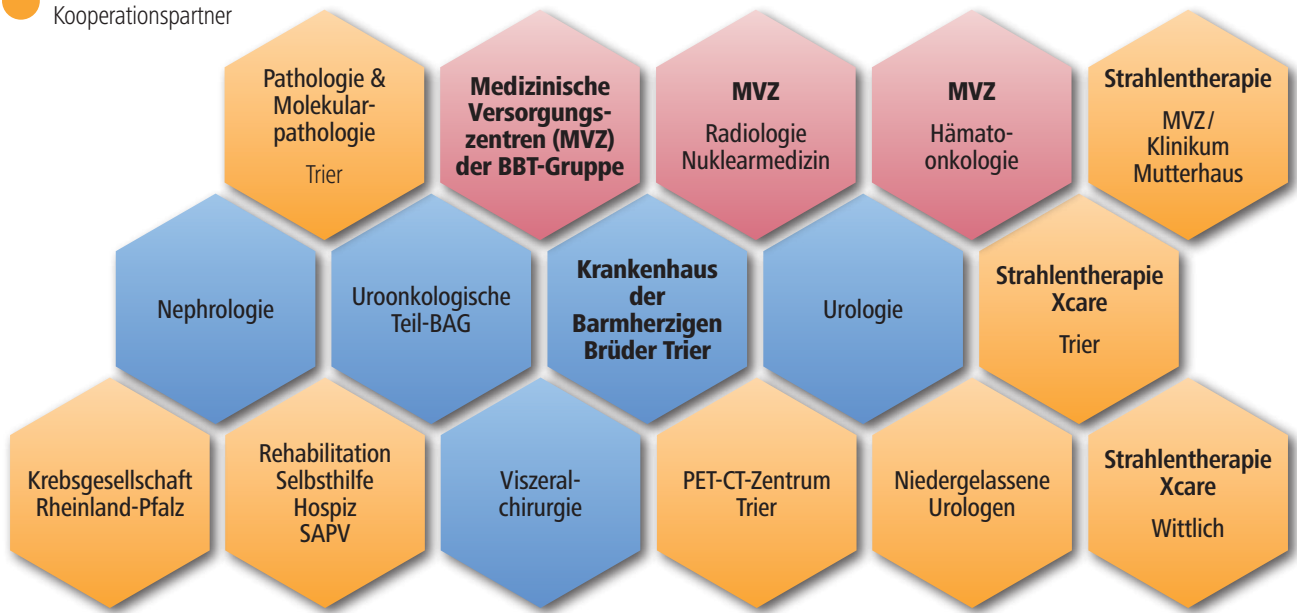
Kooperationspartner

Pathologie & Molekularpathologie

Trier

Medizinische Versorgungszentren (MVZ) der BBT-Gruppe

MVZ

Radiologie Nuklearmedizin

MVZ

Hämatoonkologie

Strahlentherapie

MVZ / Klinikum Mutterhaus

Nephrologie

Uroonkologische Teil-BAG

Krankenhaus der Barmherzigen Brüder Trier

Urologie

Strahlentherapie Xcare

Trier

Krebsgesellschaft Rheinland-Pfalz

Rehabilitation Selbsthilfe Hospiz SAPV

Viszeralchirurgie

PET-CT-Zentrum Trier

Niedergelassene Urologen

Strahlentherapie Xcare

Wittlich